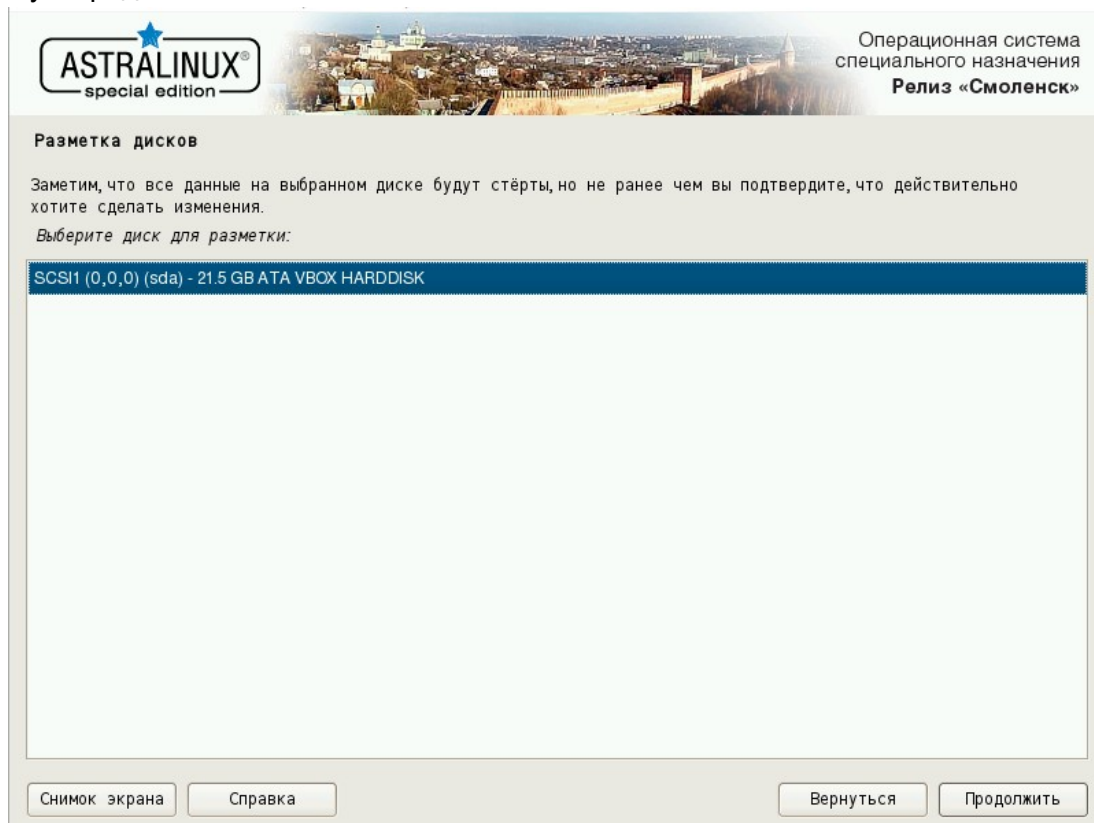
ASTRALINUX®
special edition

Операционная система специального назначения
Релиз «Смоленск»

Разметка дисков

Заметим, что все данные на выбранном диске будут стёрты, но не ранее чем вы подтвердите, что действительно хотите сделать изменения.

Выберите диск для разметки:

SCSI1 (0,0,0) (sda) - 21.5 GB ATA VBOX HARDDISK

Снимок экрана
Справка
Вернуться
Продолжить